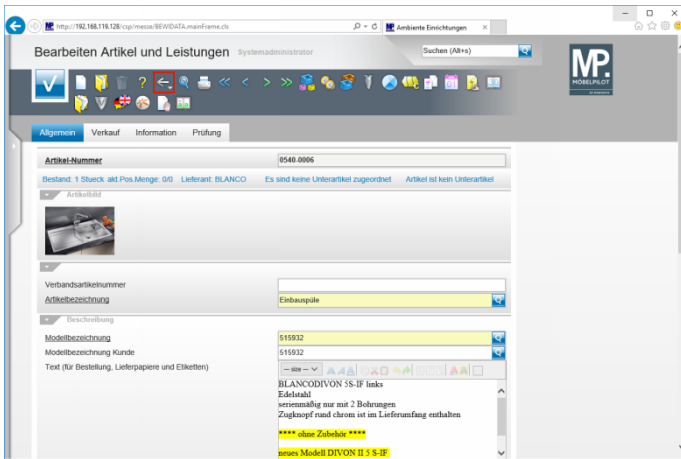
http://192.168.119.128/csp/messe/BEWIDATA.mainFrame.cls
Ambiente Einrichtungen

Bearbeiten Artikel und Leistungen Systemadministrator

Suchen (Alt+s)

MP. MÖBELPILOT

Allgemein Verkauf Information Prüfung

Artikel-Nummer 0540.0006

Bestand: 1 Stueck akt.Pos.Menge: 0/0 Lieferant: BLANCO Es sind keine Unterartikel zugeordnet Artikel ist kein Unterartikel

Artikelbild

Verbandsartikelnummer
Artikelbezeichnung Einbauspüle

Beschreibung

Modellbezeichnung 515932
Modellbezeichnung Kunde 515932
Text (für Bestellung, Lieferpapiere und Etiketten)

-- size --

BLANCODIVON 5S-IF links
Edelstahl
serienmäßig nur mit 2 Bohrungen
Zugknopf rund chrom ist im Lieferumfang enthalten

**** ohne Zubehör ****

neues Modell DIVON II 5 S-IF